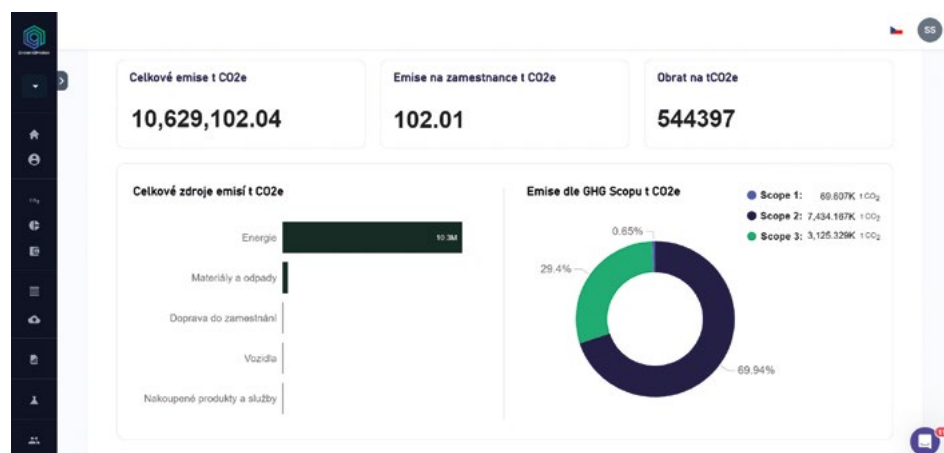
SS

Celkové emise t CO2e

10,629,102.04

Emise na zamestnance t CO2e

102.01

Obrat na tCO2e

544397

Celkové zdroje emisí t CO2e

Energie 10.3M

Materiály a odpady

Doprava do zamestnání

Vozidla

Nakoupené produkty a služby

Emise dle GHG Scopu t CO2e

Scope 1: 69.607K t $CO_2$

Scope 2: 7,434.167K t $CO_2$

Scope 3: 3,125.329K t $CO_2$

0.65%

29.4%

69.94%